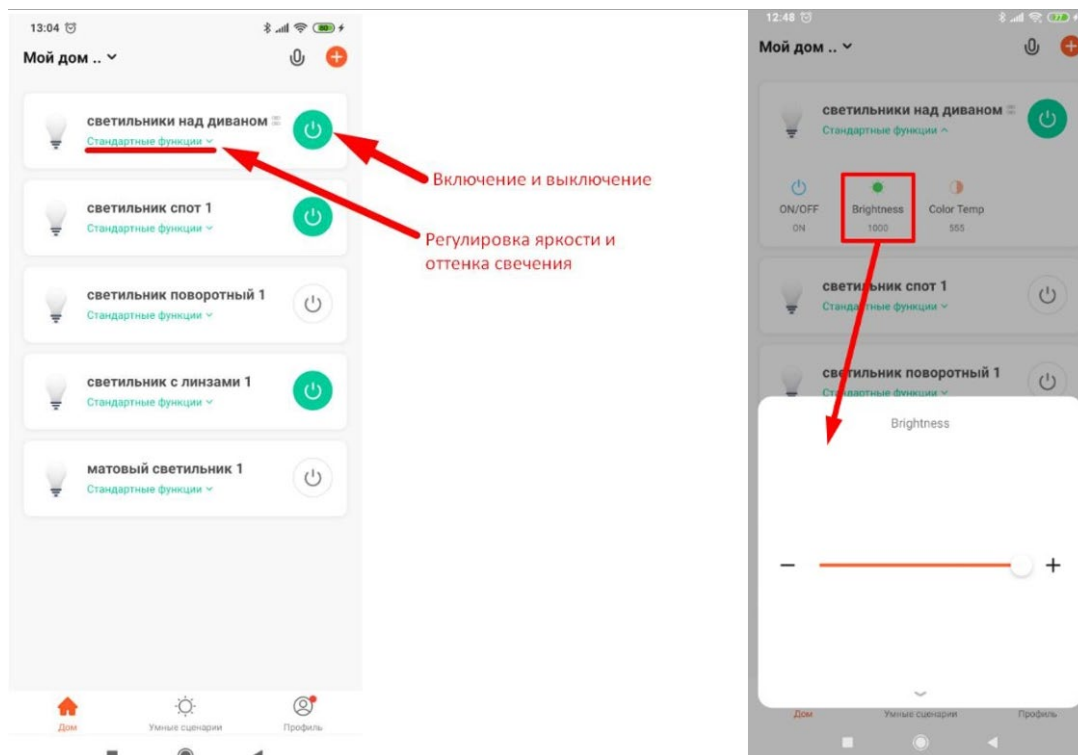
13:04

Мой дом ..

светильники над диваном
Стандартные функции

Включение и выключение

светильник спот 1
Стандартные функции

Регулировка яркости и оттенка свечения

светильник поворотный 1
Стандартные функции

светильник с линзами 1
Стандартные функции

матовый светильник 1
Стандартные функции

Дом
Умные сценарии
Профиль

12:48

Мой дом ..

светильники над диваном
Стандартные функции

ON/OFF
ON

Brightness
1000

Color Temp
555

светильник спот 1
Стандартные функции

светильник поворотный 1
Стандартные функции

Brightness

−
+

Дом
Умные сценарии
Профиль